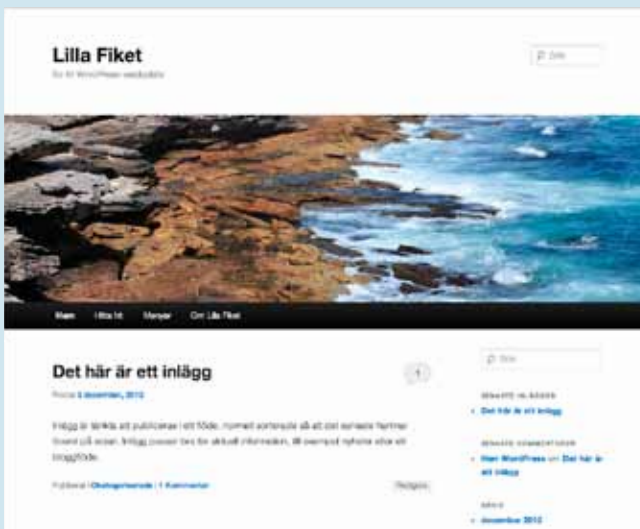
Lilla Fiket

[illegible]

Sök

Hem Hitta hit Menyer Om Lilla Fiket

Det här är ett inlägg

Postat 1 december, 2012

1

Inlägg är tänkta att publiceras i ett flöde, normalt sorterade så att det senaste hamnar överst på sidan. Inlägg passar bra för aktuell information, till exempel nyheter eller ett bloggflöde.

Publicerat i Okategoriserade | 1 Kommentar

Redigera

Sök

SENASTE INLÄGGEN

Det här är ett inlägg

SENASTE KOMMENTARER

Herr WordPress om Det här är ett inlägg

ARKIV

december 2012